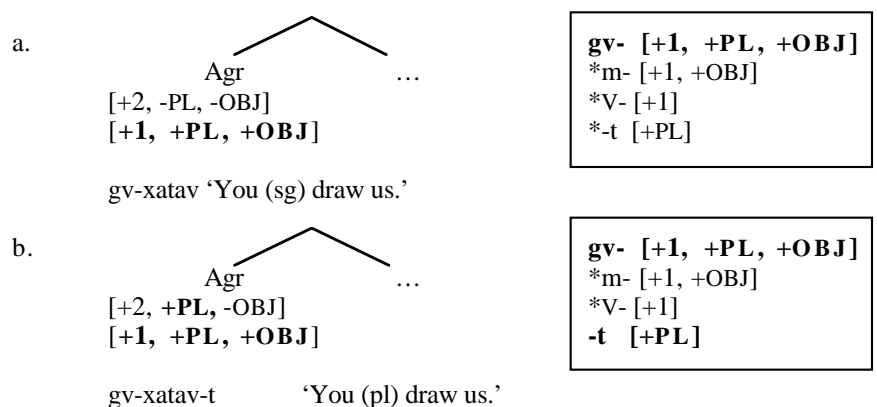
a.

Agr …
[+2, -PL, -OBJ]
[+1, +PL, +OBJ]

gv-xatav 'You (sg) draw us.'

gv- [+1, +PL, +OBJ]
*m- [+1, +OBJ]
*V- [+1]
*-t [+PL]

b.

Agr …
[+2, +PL, -OBJ]
[+1, +PL, +OBJ]

gv-xatav-t 'You (pl) draw us.'

gv- [+1, +PL, +OBJ]
*m- [+1, +OBJ]
*V- [+1]
-t [+PL]